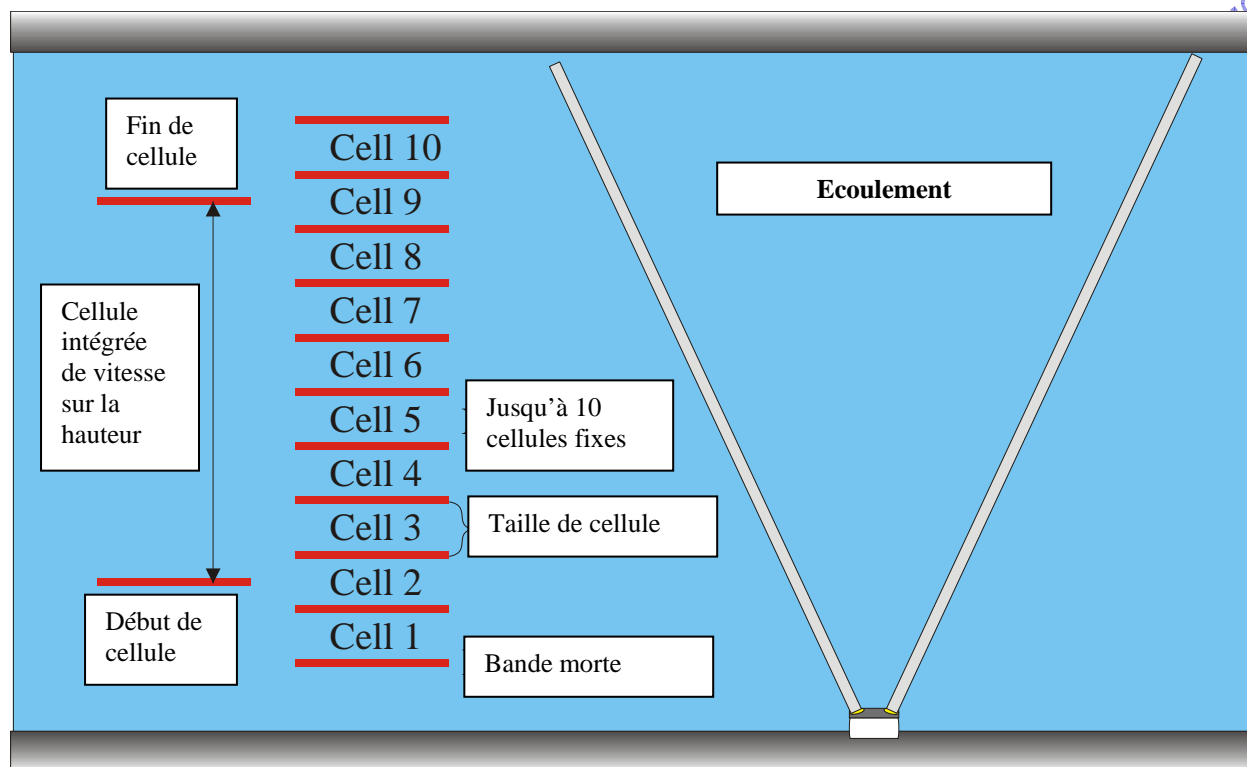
Fin de cellule

Cell 10
Cell 9
Cell 8
Cell 7
Cell 6
Cell 5
Cell 4
Cell 3
Cell 2
Cell 1

Ecoulement

Cellule intégrée de vitesse sur la hauteur

Jusqu'à 10 cellules fixes

Taille de cellule

Début de cellule

Bande morte